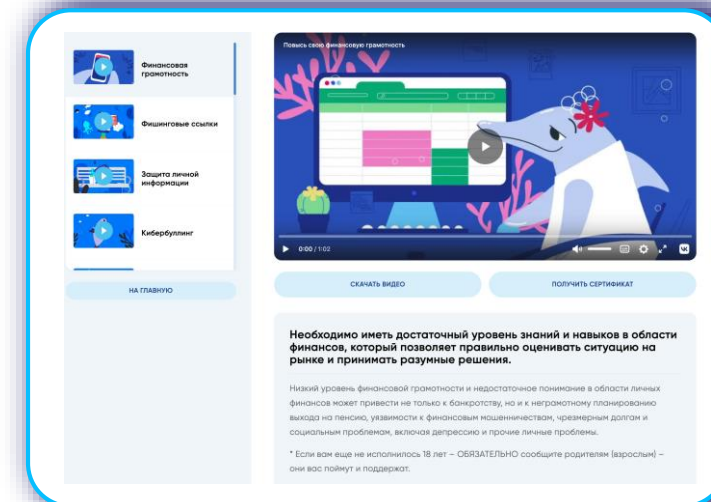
Финансовая грамотность

Фишинговые ссылки

Защита личной информации

Кибербуллинг

НА ГЛАВНУЮ

Повысь свою финансовую грамотность

0:00 / 1:02

VK

СКАЧАТЬ ВИДЕО

ПОЛУЧИТЬ СЕРТИФИКАТ

Необходимо иметь достаточный уровень знаний и навыков в области финансов, который позволяет правильно оценивать ситуацию на рынке и принимать разумные решения.

Низкий уровень финансовой грамотности и недостаточное понимание в области личных финансов может привести не только к банкротству, но и к неграмотному планированию выхода на пенсию, уязвимости к финансовым мошенничествам, чрезмерным долгам и социальным проблемам, включая депрессию и прочие личные проблемы.

* Если вам еще не исполнилось 18 лет – ОБЯЗАТЕЛЬНО сообщите родителям (взрослым) – они вас поймут и поддержат.